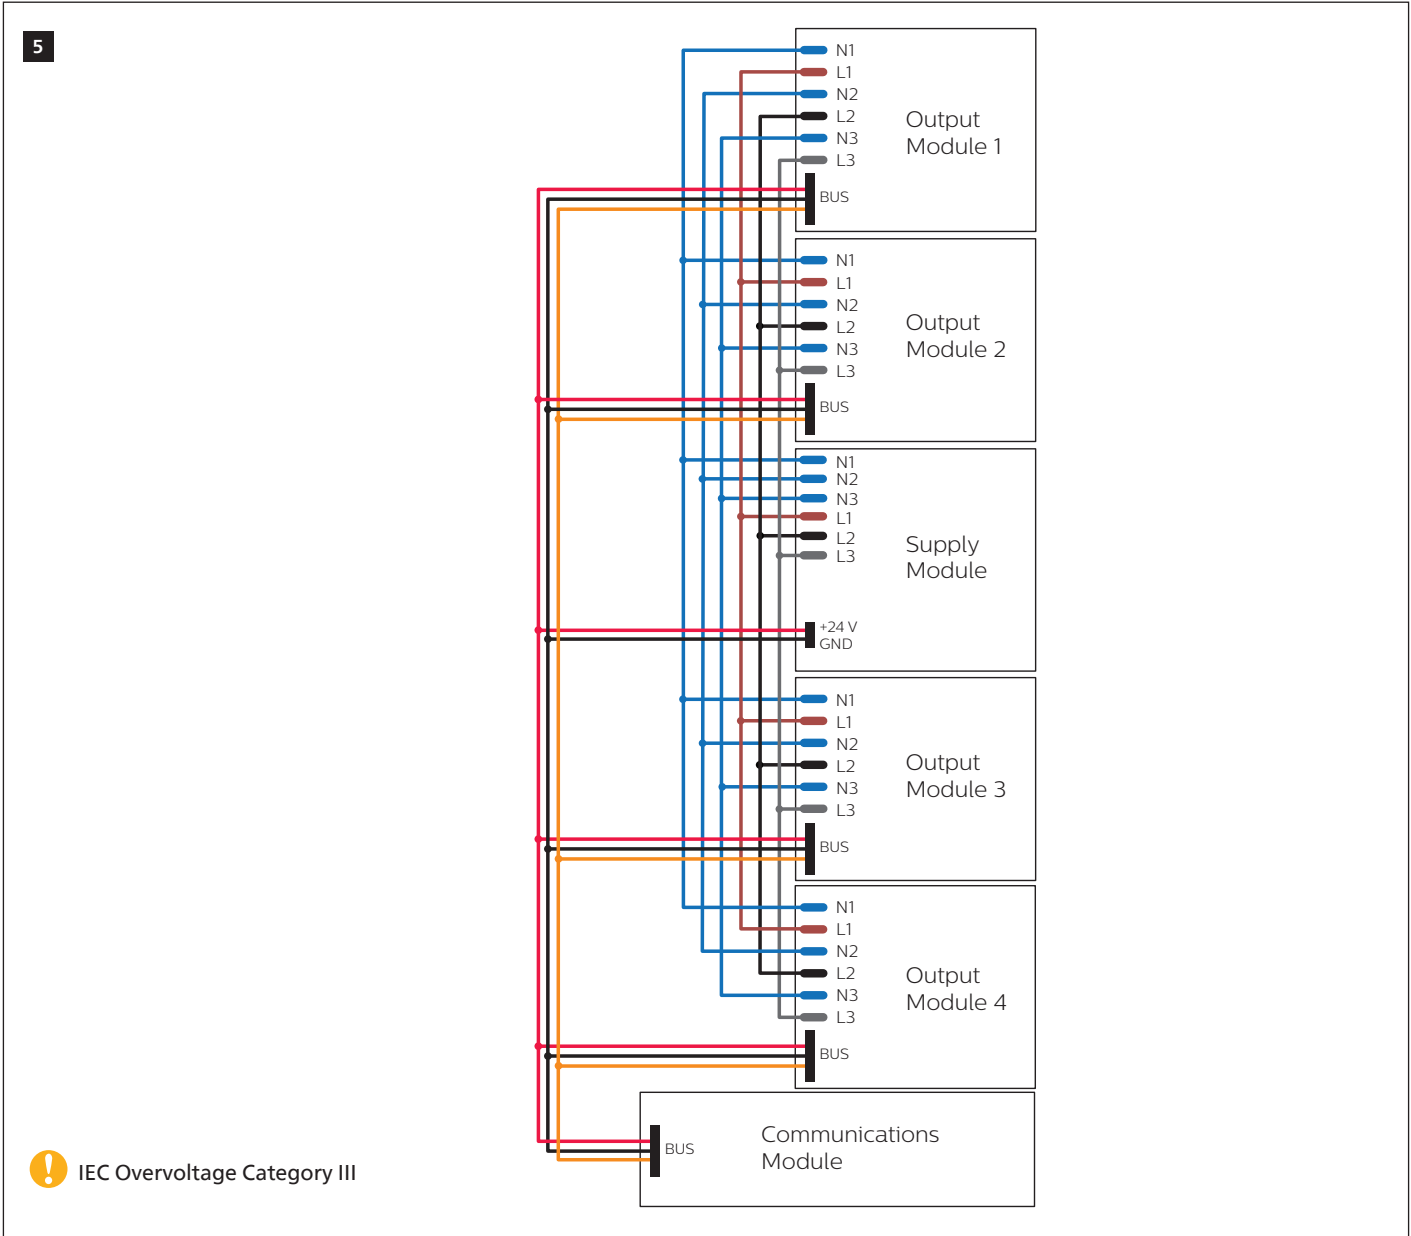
5

N1
L1
N2
L2
N3
L3
BUS
Output Module 1

N1
L1
N2
L2
N3
L3
BUS
Output Module 2

N1
N2
N3
L1
L2
L3
+24 V
GND
Supply Module

N1
L1
N2
L2
N3
L3
BUS
Output Module 3

N1
L1
N2
L2
N3
L3
BUS
Output Module 4

BUS
Communications Module

IEC Overvoltage Category III